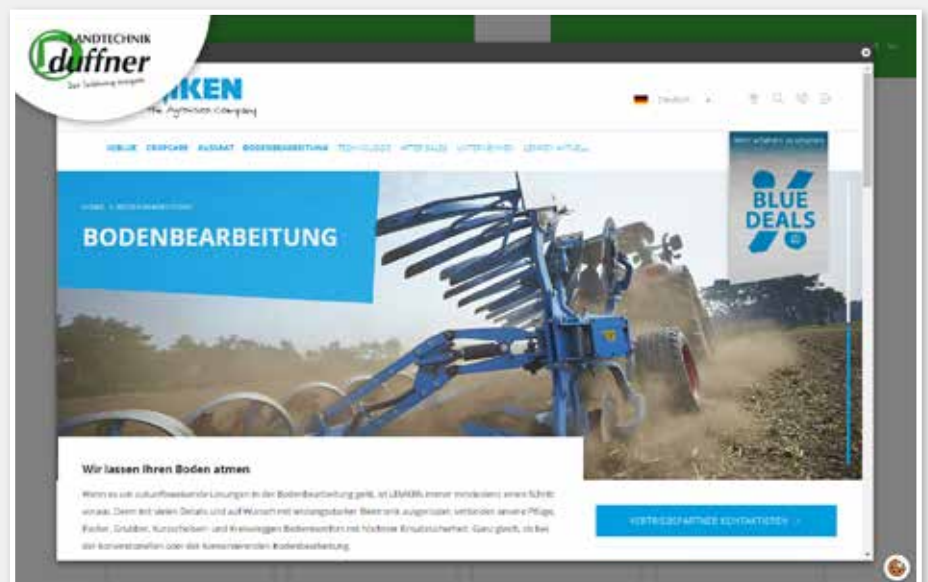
LANDTECHNIK
duffner
Der Soldening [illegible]

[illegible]KEN
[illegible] company

Deutsch

IQBLUE CROPCARE AUSSAAT BODENBEARBEITUNG TECHNOLOGIE AFTER SALES UNTERNEHMEN LEMKEN AKTUELL

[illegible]

BLUE DEALS

HOME > BODENBEARBEITUNG

BODENBEARBEITUNG

Wir lassen Ihren Boden atmen

Wenn es um zukunftsweisende Lösungen in der Bodenbearbeitung geht, ist LEMKEN immer mindestens einen Schritt voraus. Denn mit vielen Details und auf Wunsch mit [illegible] Elektronik ausgerüstet, verbinden unsere Pflüge, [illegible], Grubber, Kurzscheiben- und Kreiseleggen Bodenkomfort mit höchster Einsatzsicherheit. Ganz gleich, ob bei der konventionellen oder der konservierenden Bodenbearbeitung.

VERTRIEBSPARTNER KONTAKTIEREN >